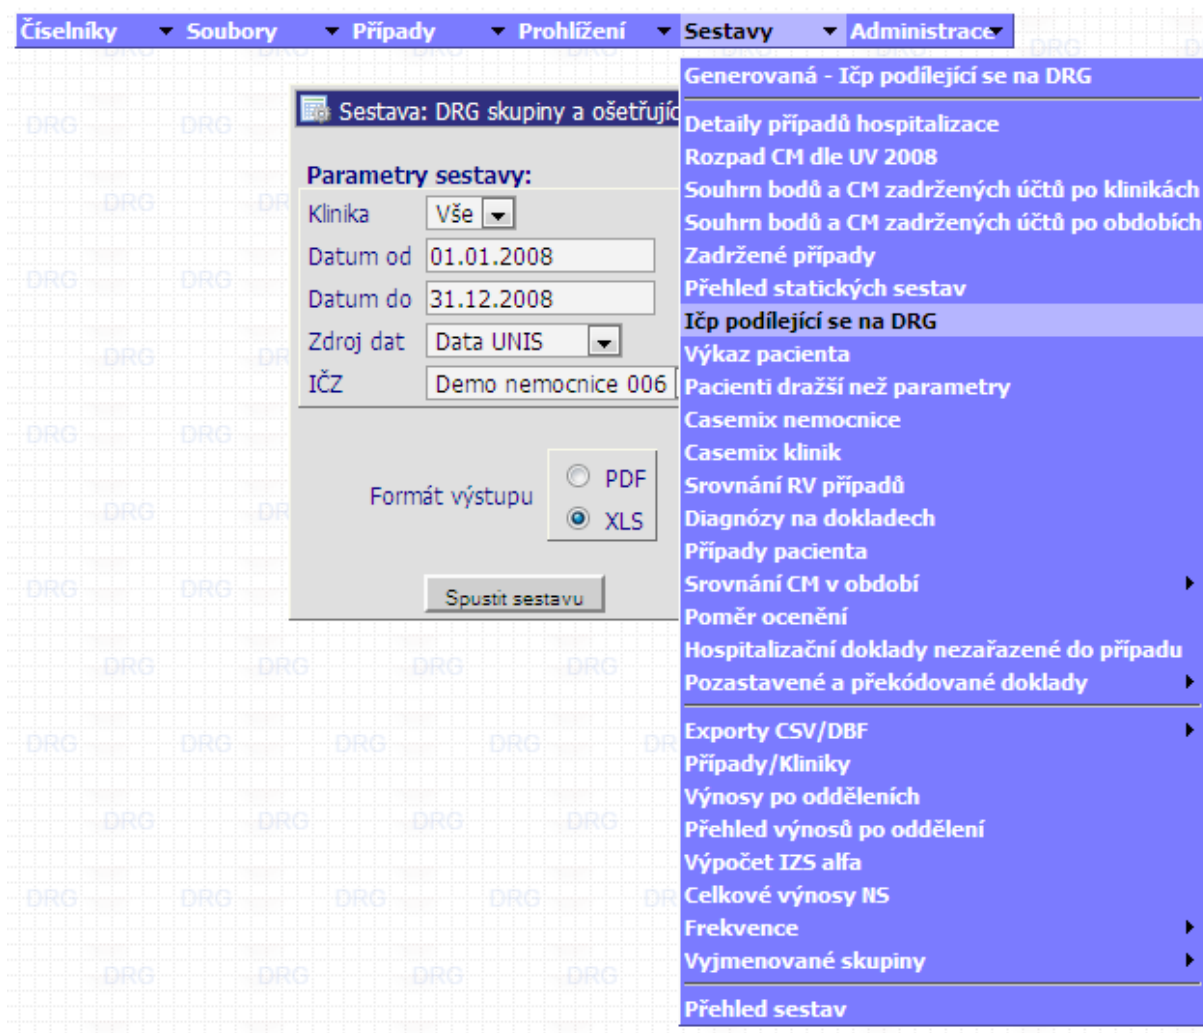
Číselníky ▼ Soubory ▼ Případy ▼ Prohlížení ▼ Sestavy ▼ Administrace ▼

Sestava: DRG skupiny a ošetřujíc

Parametry sestavy:

Klinika Vše
Datum od 01.01.2008
Datum do 31.12.2008
Zdroj dat Data UNIS
IČZ Demo nemocnice 006

Formát výstupu PDF XLS

Spustit sestavu

Generovaná - Ičp podílející se na DRG
Detaily případů hospitalizace
Rozpad CM dle UV 2008
Souhrn bodů a CM zadržených účtů po klinikách
Souhrn bodů a CM zadržených účtů po obdobích
Zadržené případy
Přehled statických sestav
Ičp podílející se na DRG
Výkaz pacienta
Pacienti dražší než parametry
Casemix nemocnice
Casemix klinik
Srovnání RV případů
Diagnózy na dokladech
Případy pacienta
Srovnání CM v období
Poměr ocenění
Hospitalizační doklady nezařazené do případu
Pozastavené a překódované doklady
Exporty CSV/DBF
Případy/Kliniky
Výnosy po odděleních
Přehled výnosů po oddělení
Výpočet IZS alfa
Celkové výnosy NS
Frekvence
Vyjmenované skupiny
Přehled sestav